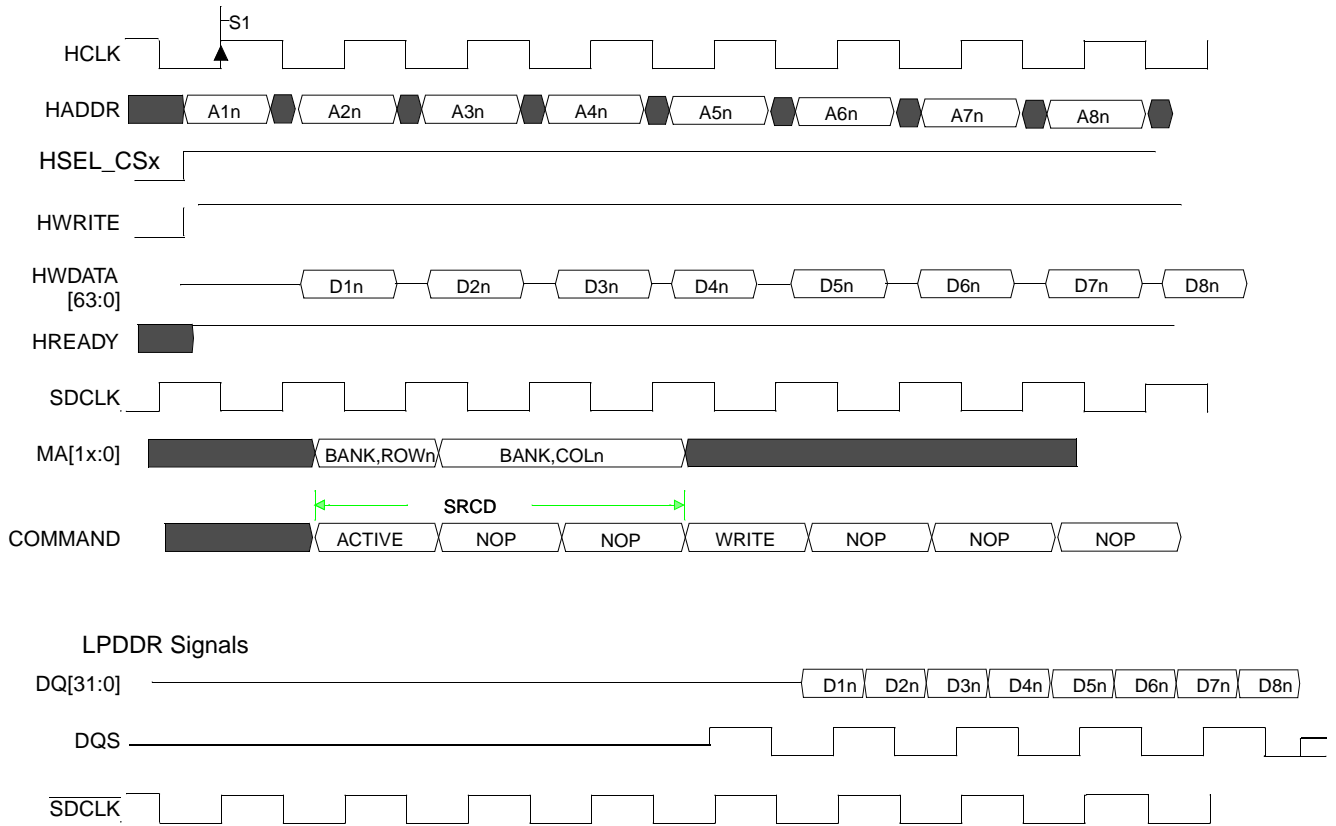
S1

HCLK

HADDR A1n A2n A3n A4n A5n A6n A7n A8n

HSEL_CSx

HWRITE

HWDATA [63:0] D1n D2n D3n D4n D5n D6n D7n D8n

HREADY

SDCLK

MA[1x:0] BANK,ROWn BANK,COLn

SRCD

COMMAND ACTIVE NOP NOP WRITE NOP NOP NOP

LPDDR Signals

DQ[31:0] D1n D2n D3n D4n D5n D6n D7n D8n

DQS

$\overline{\text{SDCLK}}$